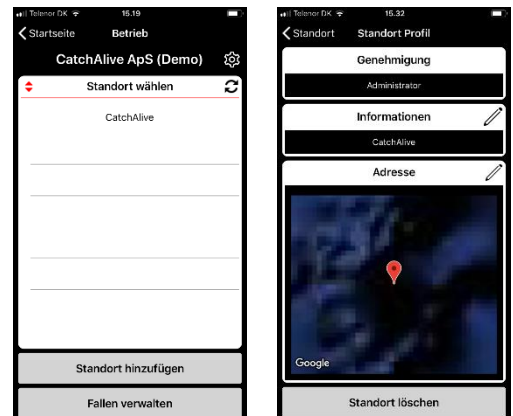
Telenor DK 15.19

Startseite Betrieb

CatchAlive ApS (Demo)

Standort wählen

CatchAlive

Standort hinzufügen

Fallen verwalten

Telenor DK 15.32

Standort Standort Profil

Genehmigung

Administrator

Informationen

CatchAlive

Adresse

Google

Standort löschen